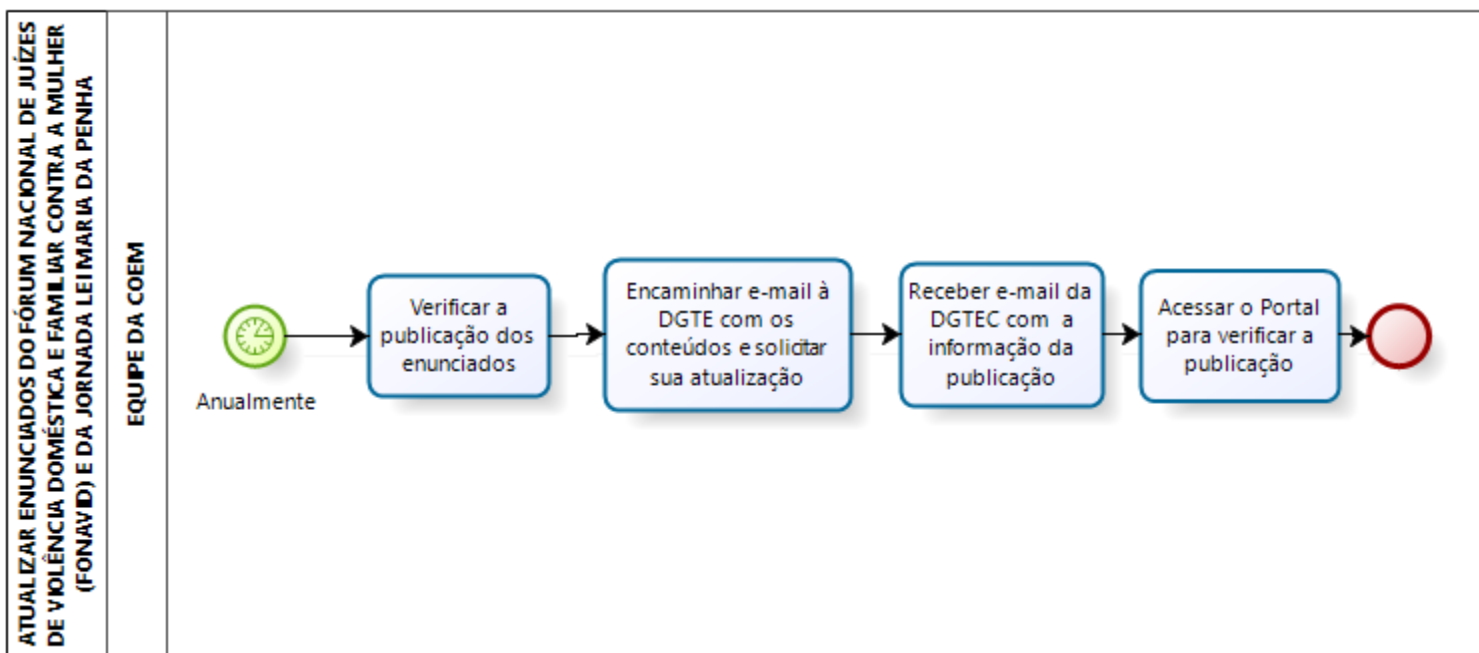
ATUALIZAR ENUNCIADOS DO FÓRUM NACIONAL DE JUÍZES DE VIOLÊNCIA DOMÉSTICA E FAMILIAR CONTRA A MULHER (FONAVID) E DA JORNADA LEI MARIA DA PENHA

EQUIPE DA COEM

Anualmente

Verificar a publicação dos enunciados

Encaminhar e-mail à DGTE com os conteúdos e solicitar sua atualização

Receber e-mail da DGTEC com a informação da publicação

Acessar o Portal para verificar a publicação